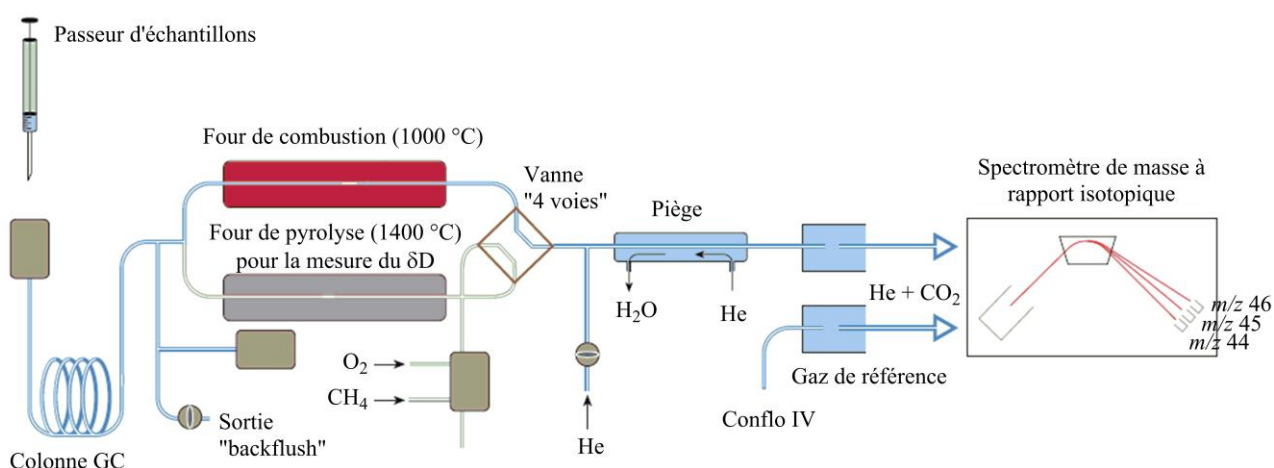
Passeur d'échantillons

Four de combustion (1000 °C)

Vanne "4 voies"

Spectromètre de masse à rapport isotopique

Four de pyrolyse (1400 °C) pour la mesure du δD

Piège

$H_2O$

He

He + $CO_2$

$m/z$ 46

$m/z$ 45

$m/z$ 44

$O_2$

$CH_4$

Gaz de référence

Sortie "backflush"

Conflo IV

He

Colonne GC